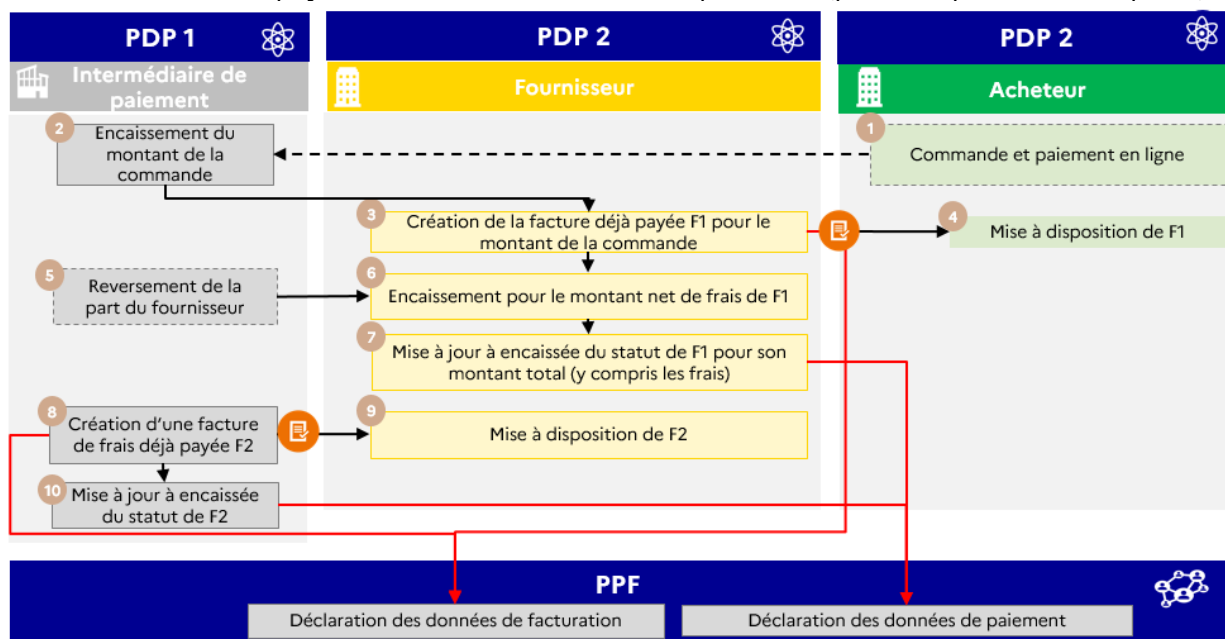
PDP 1

Intermédiaire de paiement

PDP 2

Fournisseur

PDP 2

Acheteur

1
Commande et paiement en ligne

2
Encaissement du montant de la commande

3
Création de la facture déjà payée F1 pour le montant de la commande

4
Mise à disposition de F1

5
Reversement de la part du fournisseur

6
Encaissement pour le montant net de frais de F1

7
Mise à jour à encaissée du statut de F1 pour son montant total (y compris les frais)

8
Création d'une facture de frais déjà payée F2

9
Mise à disposition de F2

10
Mise à jour à encaissée du statut de F2

PPF

Déclaration des données de facturation

Déclaration des données de paiement